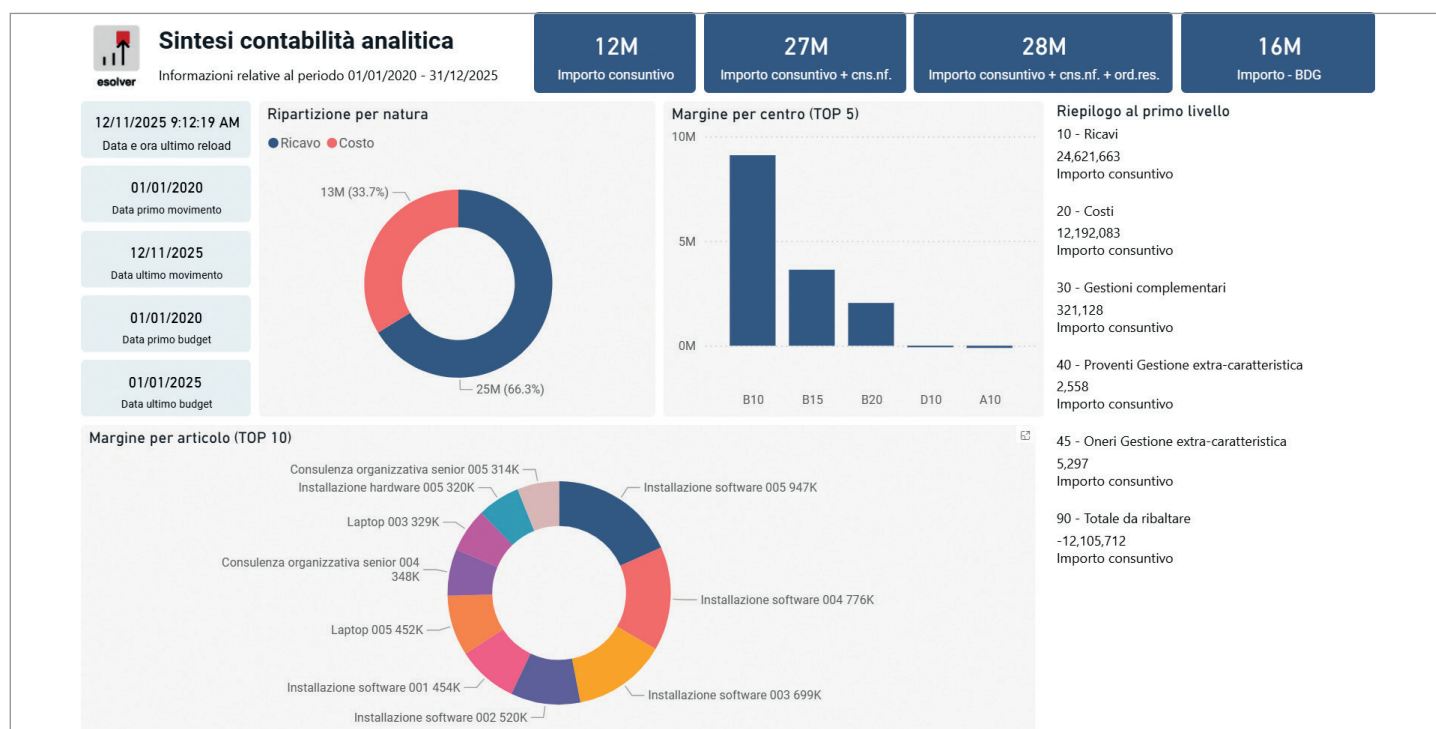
esolver

Sintesi contabilità analitica
Informazioni relative al periodo 01/01/2020 - 31/12/2025

12M
Importo consuntivo

27M
Importo consuntivo + cns.nf.

28M
Importo consuntivo + cns.nf. + ord.res.

16M
Importo - BDG

12/11/2025 9:12:19 AM
Data e ora ultimo reload

01/01/2020
Data primo movimento

12/11/2025
Data ultimo movimento

01/01/2020
Data primo budget

01/01/2025
Data ultimo budget

Ripartizione per natura
Ricavo Costo
13M (33.7%)
25M (66.3%)

Margine per centro (TOP 5)
10M
5M
0M
B10 B15 B20 D10 A10

Riepilogo al primo livello
10 - Ricavi
24,621,663
Importo consuntivo

20 - Costi
12,192,083
Importo consuntivo

30 - Gestioni complementari
321,128
Importo consuntivo

40 - Proventi Gestione extra-caratteristica
2,558
Importo consuntivo

45 - Oneri Gestione extra-caratteristica
5,297
Importo consuntivo

90 - Totale da ribaltare
-12,105,712
Importo consuntivo

Margine per articolo (TOP 10)
Consulenza organizzativa senior 005 314K
Installazione hardware 005 320K
Laptop 003 329K
Consulenza organizzativa senior 004 348K
Laptop 005 452K
Installazione software 001 454K
Installazione software 002 520K
Installazione software 005 947K
Installazione software 004 776K
Installazione software 003 699K